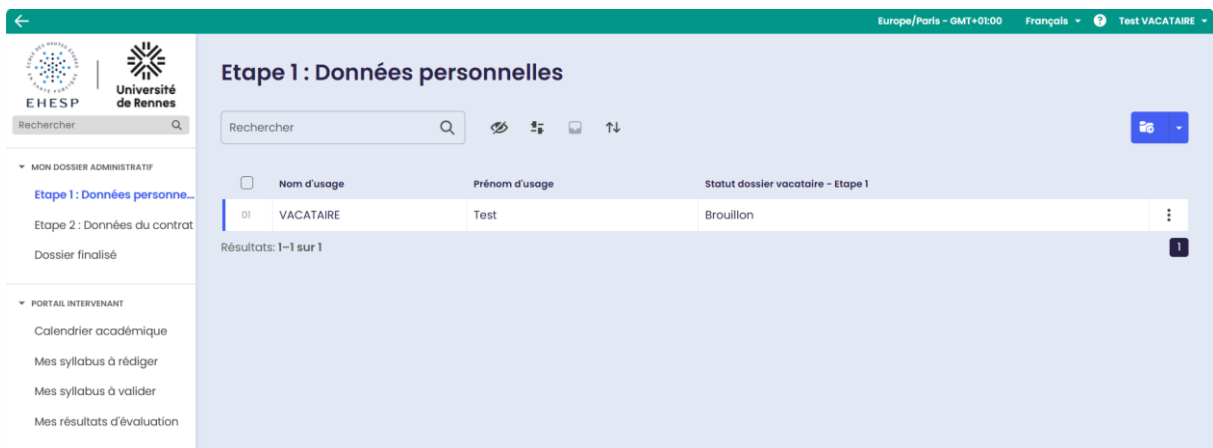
Europe/Paris - GMT+01:00 Français Test VACATAIRE

EHESP Université de Rennes

Rechercher

MON DOSSIER ADMINISTRATIF

Etape 1 : Données personne...

Etape 2 : Données du contrat

Dossier finalisé

PORTAIL INTERVENANT

Calendrier académique

Mes syllabus à rédiger

Mes syllabus à valider

Mes résultats d'évaluation

Etape 1 : Données personnelles

Rechercher

| | Nom d'usage | Prénom d'usage | Statut dossier vacataire - Etape 1 |
|---|---|---|---|
| 01 | VACATAIRE | Test | Brouillon |

Résultats: 1–1 sur 1

1